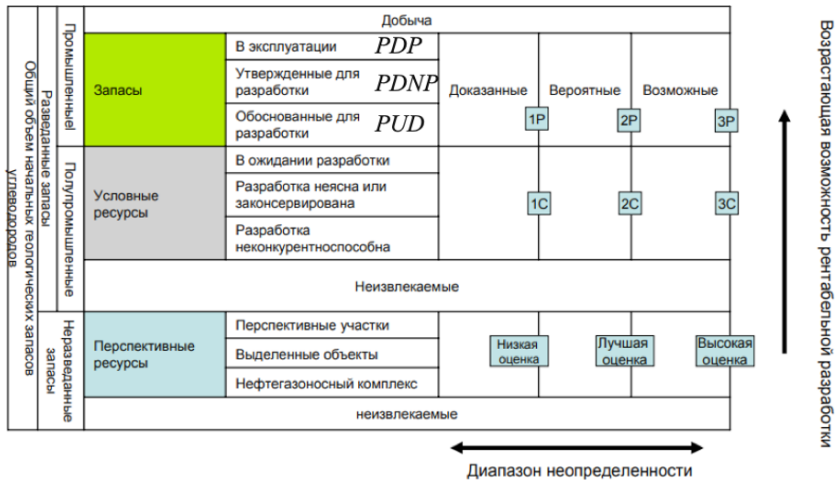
Общий объем начальных геологических запасов углеводородов

Разведанные запасы

Промышленные

Полупромышленные

Неразведанные запасы

Добыча

Запасы

В эксплуатации $PDP$

Утвержденные для разработки $PDNP$

Обоснованные для разработки $PUD$

Доказанные

Вероятные

Возможные

1P

2P

3P

Условные ресурсы

В ожидании разработки

Разработка неясна или законсервирована

Разработка неконкурентноспособна

1C

2C

3C

Неизвлекаемые

Перспективные ресурсы

Перспективные участки

Выделенные объекты

Нефтегазоносный комплекс

Низкая оценка

Лучшая оценка

Высокая оценка

неизвлекаемые

Диапазон неопределенности

Возрастающая возможность рентабельной разработки